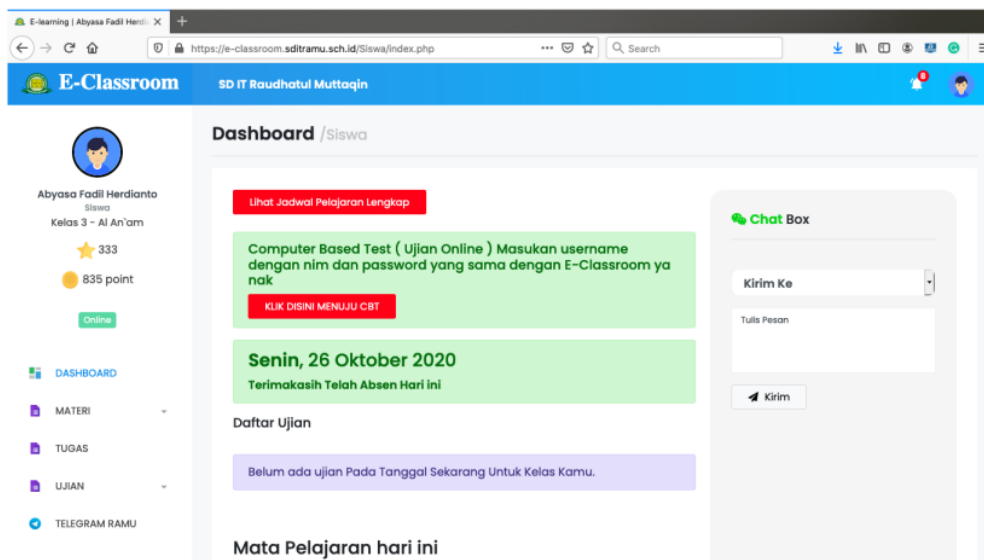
E-learning | Abyasa Fadil Herdi ×

https://e-classroom.sditramu.sch.id/Siswa/index.php

Search

E-Classroom

SD IT Raudhatul Muttaqin

8

Abyasa Fadil Herdianto
Siswa
Kelas 3 - Al An'am

333

835 point

Online

DASHBOARD

MATERI

TUGAS

UJIAN

TELEGRAM RAMU

Dashboard /Siswa

Lihat Jadwal Pelajaran Lengkap

Computer Based Test ( Ujian Online ) Masukan username dengan nim dan password yang sama dengan E-Classroom ya nak

KLIK DISINI MENUJU CBT

Senin, 26 Oktober 2020

Terimakasih Telah Absen Hari ini

Daftar Ujian

Belum ada ujian Pada Tanggal Sekarang Untuk Kelas Kamu.

Mata Pelajaran hari ini

Chat Box

Kirim Ke

Tulis Pesan

Kirim